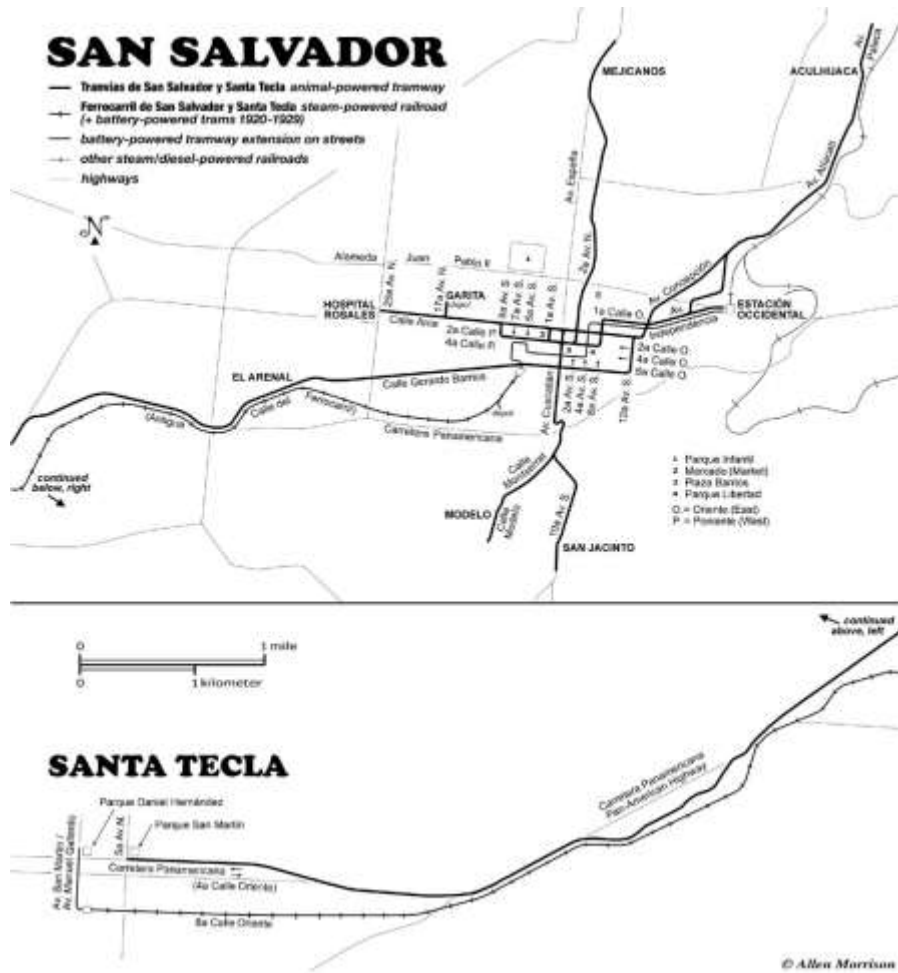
SAN SALVADOR

Tranvías de San Salvador y Santa Tecla animal-powered tramway
Ferrocarril de San Salvador y Santa Tecla steam-powered railroad (+ battery-powered trams 1920-1929)
battery-powered tramway extension on streets
other steam/diesel-powered railroads
highways

MEJICANOS
ACULHUACA
Av. Peralta
Av. Aguilares
Av. España
2a Av. N.
Alameda Juan Pablo II
25a Av. N.
17a Av. N.
HOSPITAL ROSALES
GARITA
(depot)
9a Av. S.
7a Av. S.
3a Av. S.
1a Av. S.
Calle Arce
2a Calle P.
4a Calle P.
1a Calle O.
Av. Concepción
Independencia
ESTACIÓN OCCIDENTAL
2a Calle O.
4a Calle O.
6a Calle O.
EL ARENAL
Calle Gerardo Barrios
Antigua Calle del Ferrocarril
depot
Carretera Panamericana
Av. Cuscatlán
2a Av. S.
4a Av. S.
6a Av. S.
12a Av. S.
continued below, right
Calle Montserrat
Calle Modelo
MODELO
10a Av. S.
SAN JACINTO
1 Parque Infantil
2 Mercado (Market)
3 Plaza Barrios
4 Parque Libertad
O. = Oriente (East)
P. = Poniente (West)

0 1 mile
0 1 kilometer

continued above, left

SANTA TECLA

Parque Daniel Hernández
Parque San Martín
5a Av. N.
Av. San Martín / Av. Manuel Gallardo
Carretera Panamericana
(4a Calle Oriente)
8a Calle Oriente
Carretera Panamericana
Pan-American Highway

© Allen Morrison